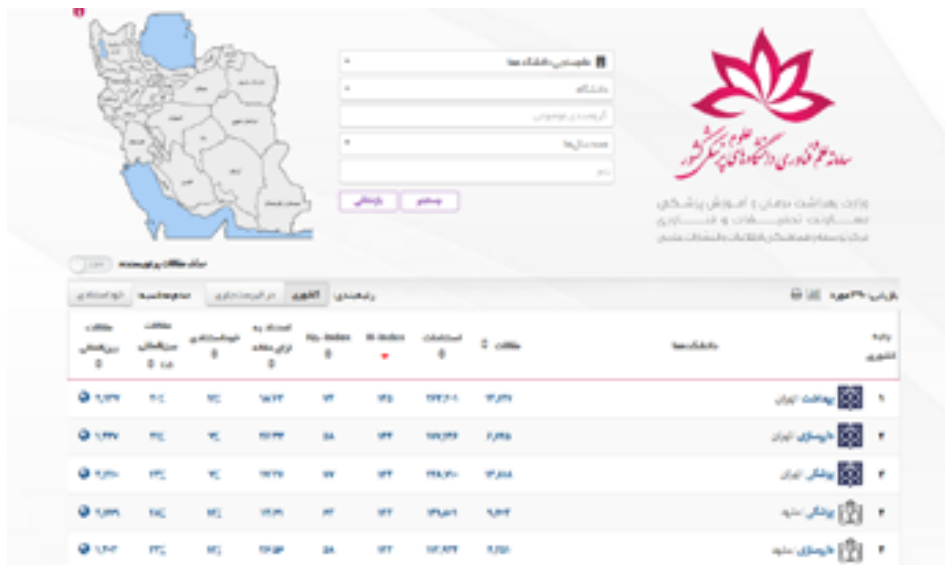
سامانه علم سنجی دانشگاه‌های علوم پزشکی کشور

وزارت بهداشت، درمان و آموزش پزشکی
معاونت تحقیقات و فناوری
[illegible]

دانشگاه
جستجو
بازنشانی

رتبه‌بندی
کشوری
ارزیابی: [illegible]

| رتبه کشوری | دانشکده‌ها | مقالات | استنادات | H-index | HIq-index | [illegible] | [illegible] | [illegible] | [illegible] |
|---|---|---|---|---|---|---|---|---|---|
| ۱ | بهداشت تهران | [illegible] | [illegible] | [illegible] | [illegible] | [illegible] | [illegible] | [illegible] | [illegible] |
| ۲ | داروسازی تهران | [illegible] | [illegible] | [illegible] | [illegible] | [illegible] | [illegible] | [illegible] | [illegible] |
| ۳ | پزشکی تهران | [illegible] | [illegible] | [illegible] | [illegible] | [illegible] | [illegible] | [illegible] | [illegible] |
| ۴ | پزشکی مشهد | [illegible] | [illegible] | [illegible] | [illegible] | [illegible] | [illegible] | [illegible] | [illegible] |
| ۵ | داروسازی مشهد | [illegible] | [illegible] | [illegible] | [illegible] | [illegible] | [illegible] | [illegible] | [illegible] |